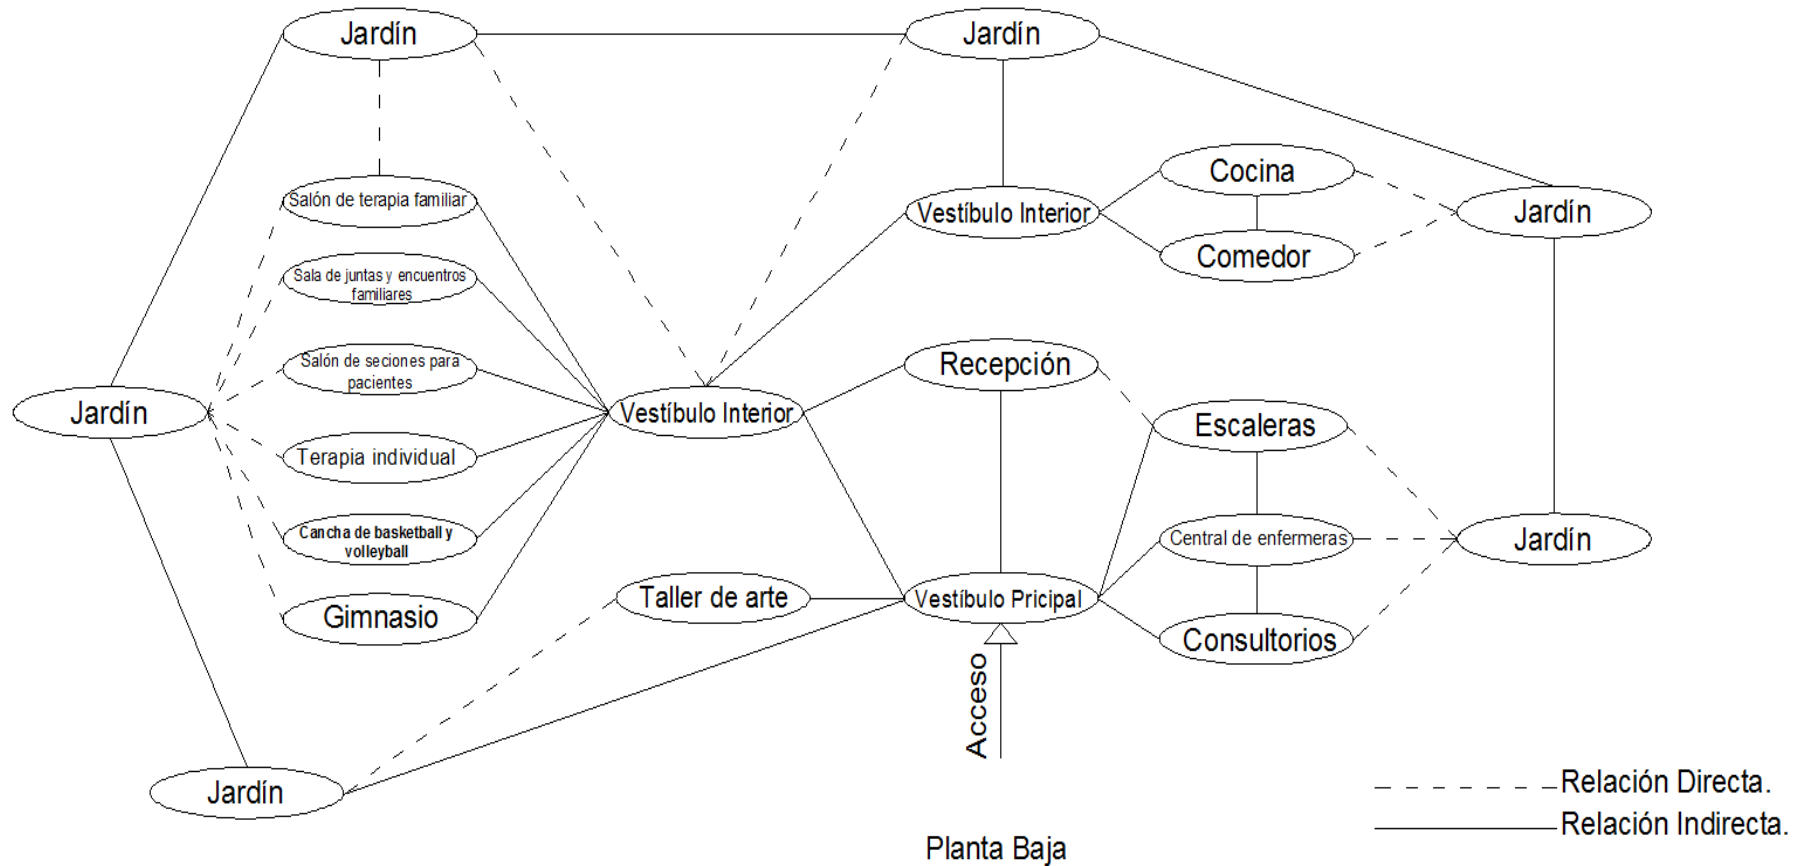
Jardín

Jardín

Salón de terapia familiar

Sala de juntas y encuentros familiares

Salón de seciones para pacientes

Terapia individual

Cancha de basketball y volleyball

Gimnasio

Jardín

Vestíbulo Interior

Taller de arte

Jardín

Vestíbulo Interior

Cocina

Comedor

Jardín

Recepción

Escaleras

Central de enfermeras

Jardín

Vestíbulo Pricipal

Consultorios

Acceso

Relación Directa.

Relación Indirecta.

Planta Baja